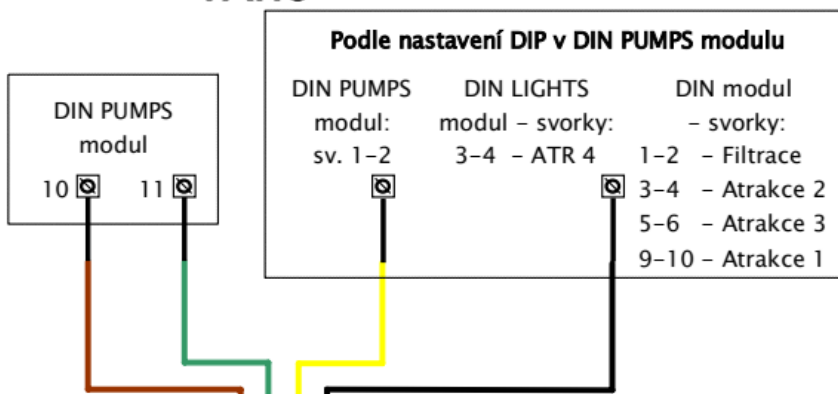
Podle nastavení DIP v DIN PUMPS modulu

DIN PUMPS modul

10 11

DIN PUMPS modul: sv. 1–2

DIN LIGHTS modul – svorky: 3–4 – ATR 4

DIN modul – svorky:
1–2 – Filtrace
3–4 – Atrakce 2
5–6 – Atrakce 3
9–10 – Atrakce 1